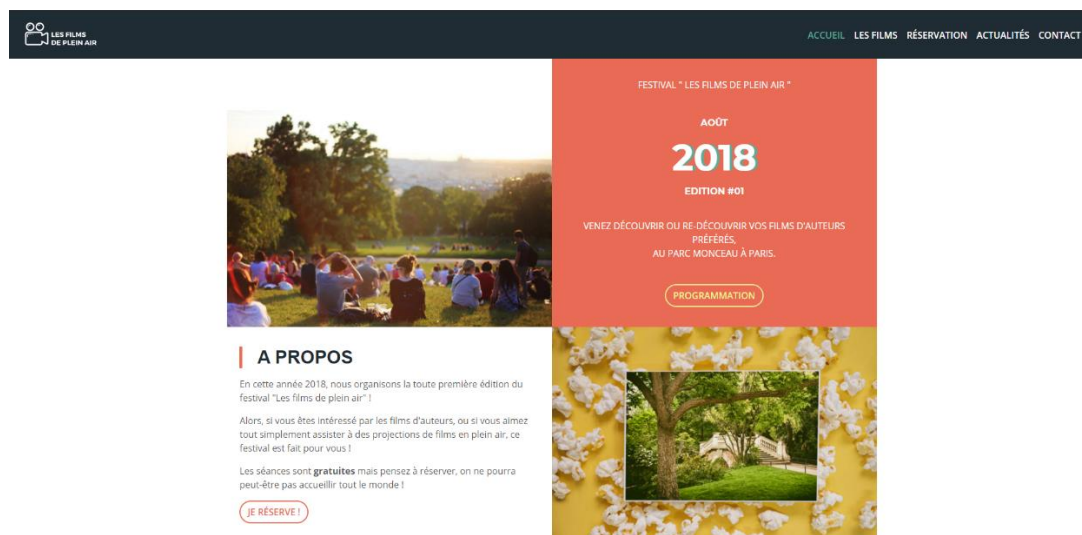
LES FILMS DE PLEIN AIR

ACCUEIL LES FILMS RÉSERVATION ACTUALITÉS CONTACT

FESTIVAL " LES FILMS DE PLEIN AIR "

AOÛT

2018

EDITION #01

VENEZ DÉCOUVRIR OU RE-DÉCOUVRIR VOS FILMS D'AUTEURS PRÉFÉRÉS, AU PARC MONCEAU À PARIS.

PROGRAMMATION

A PROPOS

En cette année 2018, nous organisons la toute première édition du festival "Les films de plein air" !

Alors, si vous êtes intéressé par les films d'auteurs, ou si vous aimez tout simplement assister à des projections de films en plein air, ce festival est fait pour vous !

Les séances sont **gratuites** mais pensez à réserver, on ne pourra peut-être pas accueillir tout le monde !

JE RÉSERVE !